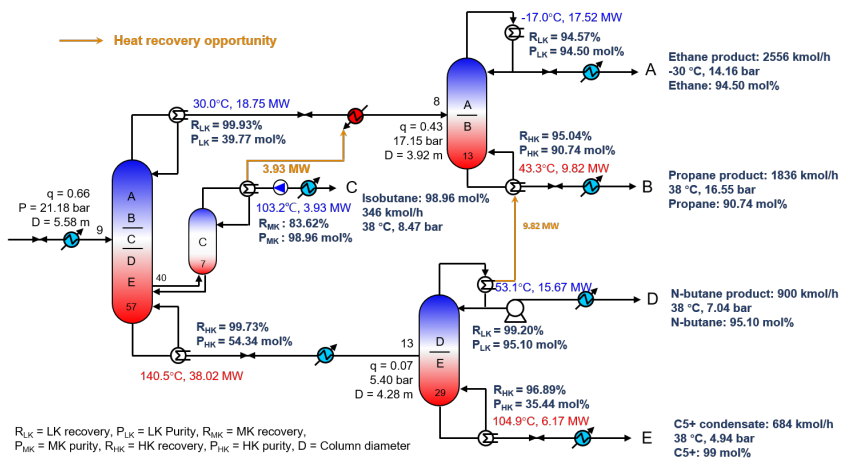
Heat recovery opportunity

-17.0°C, 17.52 MW
$R_{LK}$ = 94.57%
$P_{LK}$ = 94.50 mol%

Ethane product: 2556 kmol/h
-30 °C, 14.16 bar
Ethane: 94.50 mol%

A

30.0°C, 18.75 MW
$R_{LK}$ = 99.93%
$P_{LK}$ = 39.77 mol%

8
A
B
13
q = 0.43
17.15 bar
D = 3.92 m

$R_{HK}$ = 95.04%
$P_{HK}$ = 90.74 mol%
43.3°C, 9.82 MW

Propane product: 1836 kmol/h
38 °C, 16.55 bar
Propane: 90.74 mol%

B

3.93 MW
C
103.2°C, 3.93 MW
$R_{MK}$ : 83.62%
$P_{MK}$ : 98.96 mol%

Isobutane: 98.96 mol%
346 kmol/h
38 °C, 8.47 bar

q = 0.66
P = 21.18 bar
D = 5.58 m
9
A
B
C
D
E
40
57
C
7

9.82 MW

53.1°C, 15.67 MW

N-butane product: 900 kmol/h
38 °C, 7.04 bar
N-butane: 95.10 mol%

D

$R_{HK}$ = 99.73%
$P_{HK}$ = 54.34 mol%
140.5°C, 38.02 MW

13
D
E
29
q = 0.07
5.40 bar
D = 4.28 m

$R_{LK}$ = 99.20%
$P_{LK}$ = 95.10 mol%

$R_{HK}$ = 96.89%
$P_{HK}$ = 35.44 mol%
104.9°C, 6.17 MW

C5+ condensate: 684 kmol/h
38 °C, 4.94 bar
C5+: 99 mol%

E

$R_{LK}$ = LK recovery, $P_{LK}$ = LK Purity, $R_{MK}$ = MK recovery,
$P_{MK}$ = MK purity, $R_{HK}$ = HK recovery, $P_{HK}$ = HK purity, D = Column diameter